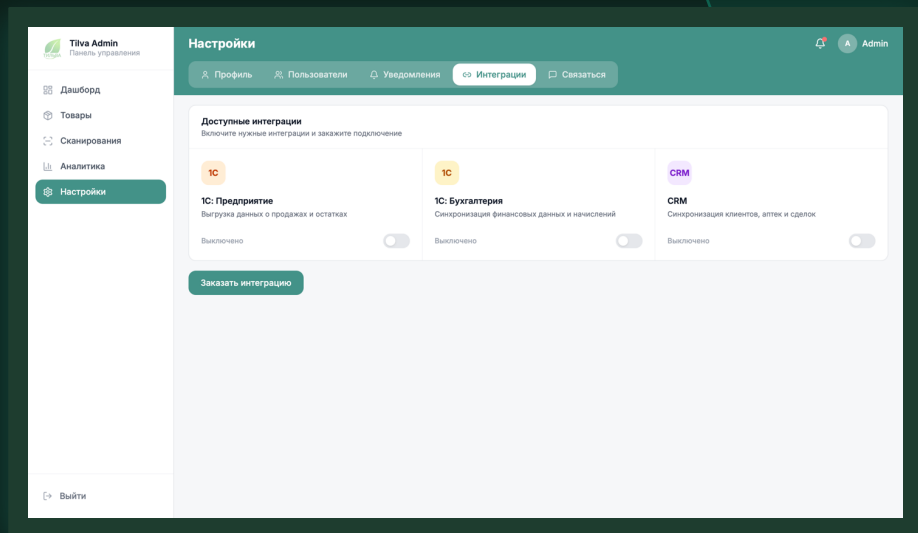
Tilva Admin
Панель управления

Дашборд
Товары
Сканирования
Аналитика
Настройки

Выйти

Настройки

A Admin

Профиль Пользователи Уведомления Интеграции Связаться

Доступные интеграции
Включите нужные интеграции и закажите подключение

1C
1С: Предприятие
Выгрузка данных о продажах и остатках
Выключено

1C
1С: Бухгалтерия
Синхронизация финансовых данных и начислений
Выключено

CRM
CRM
Синхронизация клиентов, аптек и сделок
Выключено

Заказать интеграцию